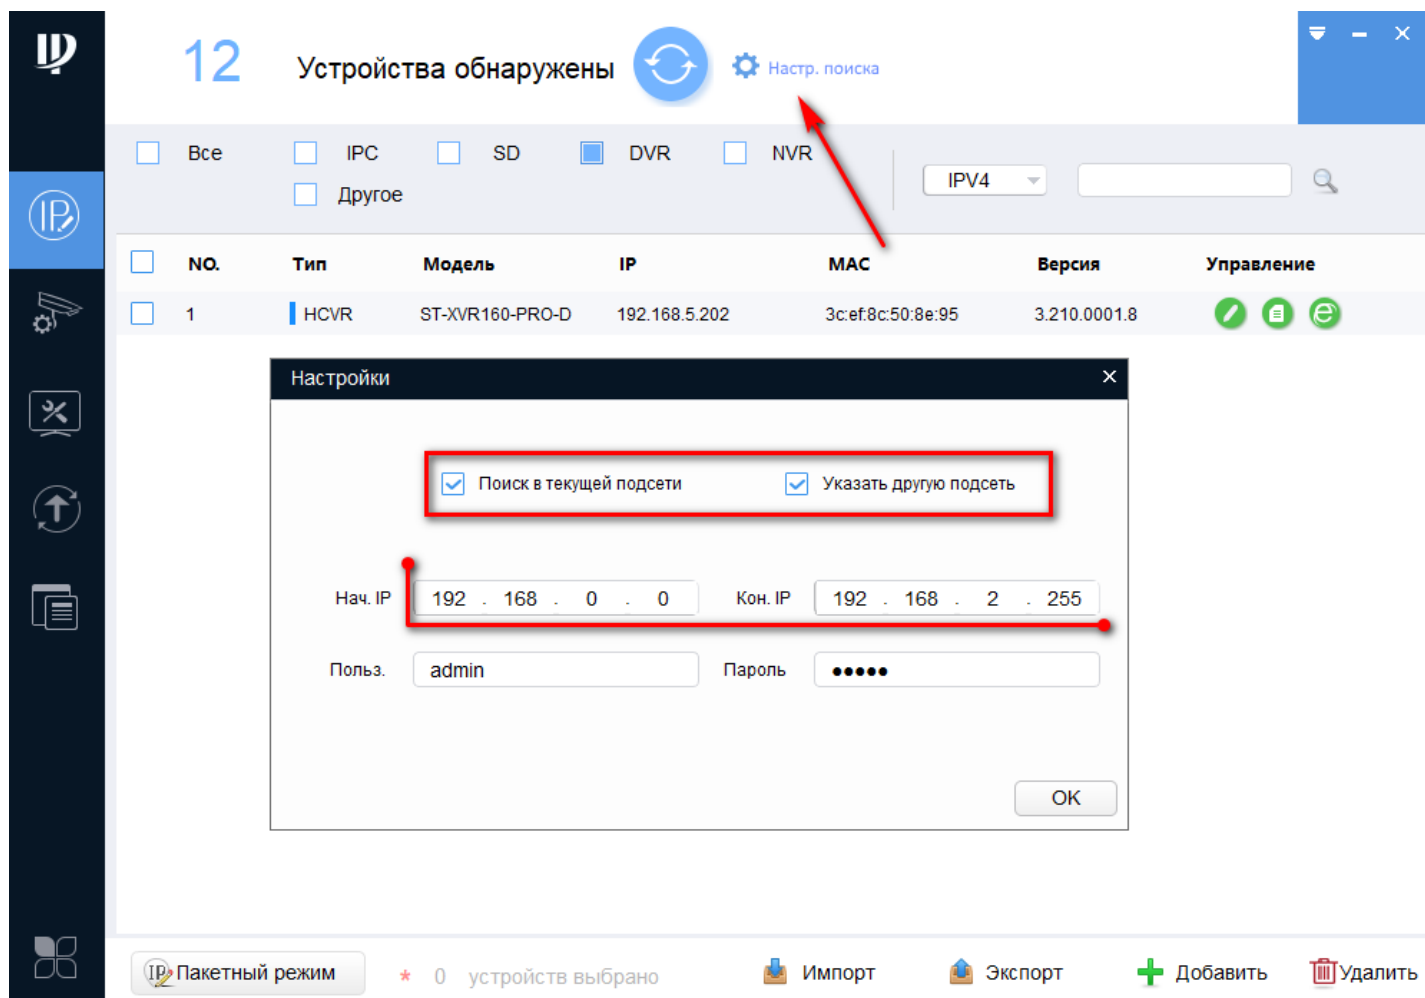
12 Устройства обнаружены

Настр. поиска

Все IPC SD DVR NVR

Другое

IPV4

| NO. | Тип | Модель | IP | MAC | Версия | Управление |
|---|---|---|---|---|---|---|
| 1 | HCVR | ST-XVR160-PRO-D | 192.168.5.202 | 3c:ef:8c:50:8e:95 | 3.210.0001.8 | |

Настройки

Поиск в текущей подсети

Указать другую подсеть

Нач. IP 192 . 168 . 0 . 0

Кон. IP 192 . 168 . 2 . 255

Польз. admin

Пароль •••••

OK

Пакетный режим

* 0 устройств выбрано

Импорт

Экспорт

Добавить

Удалить